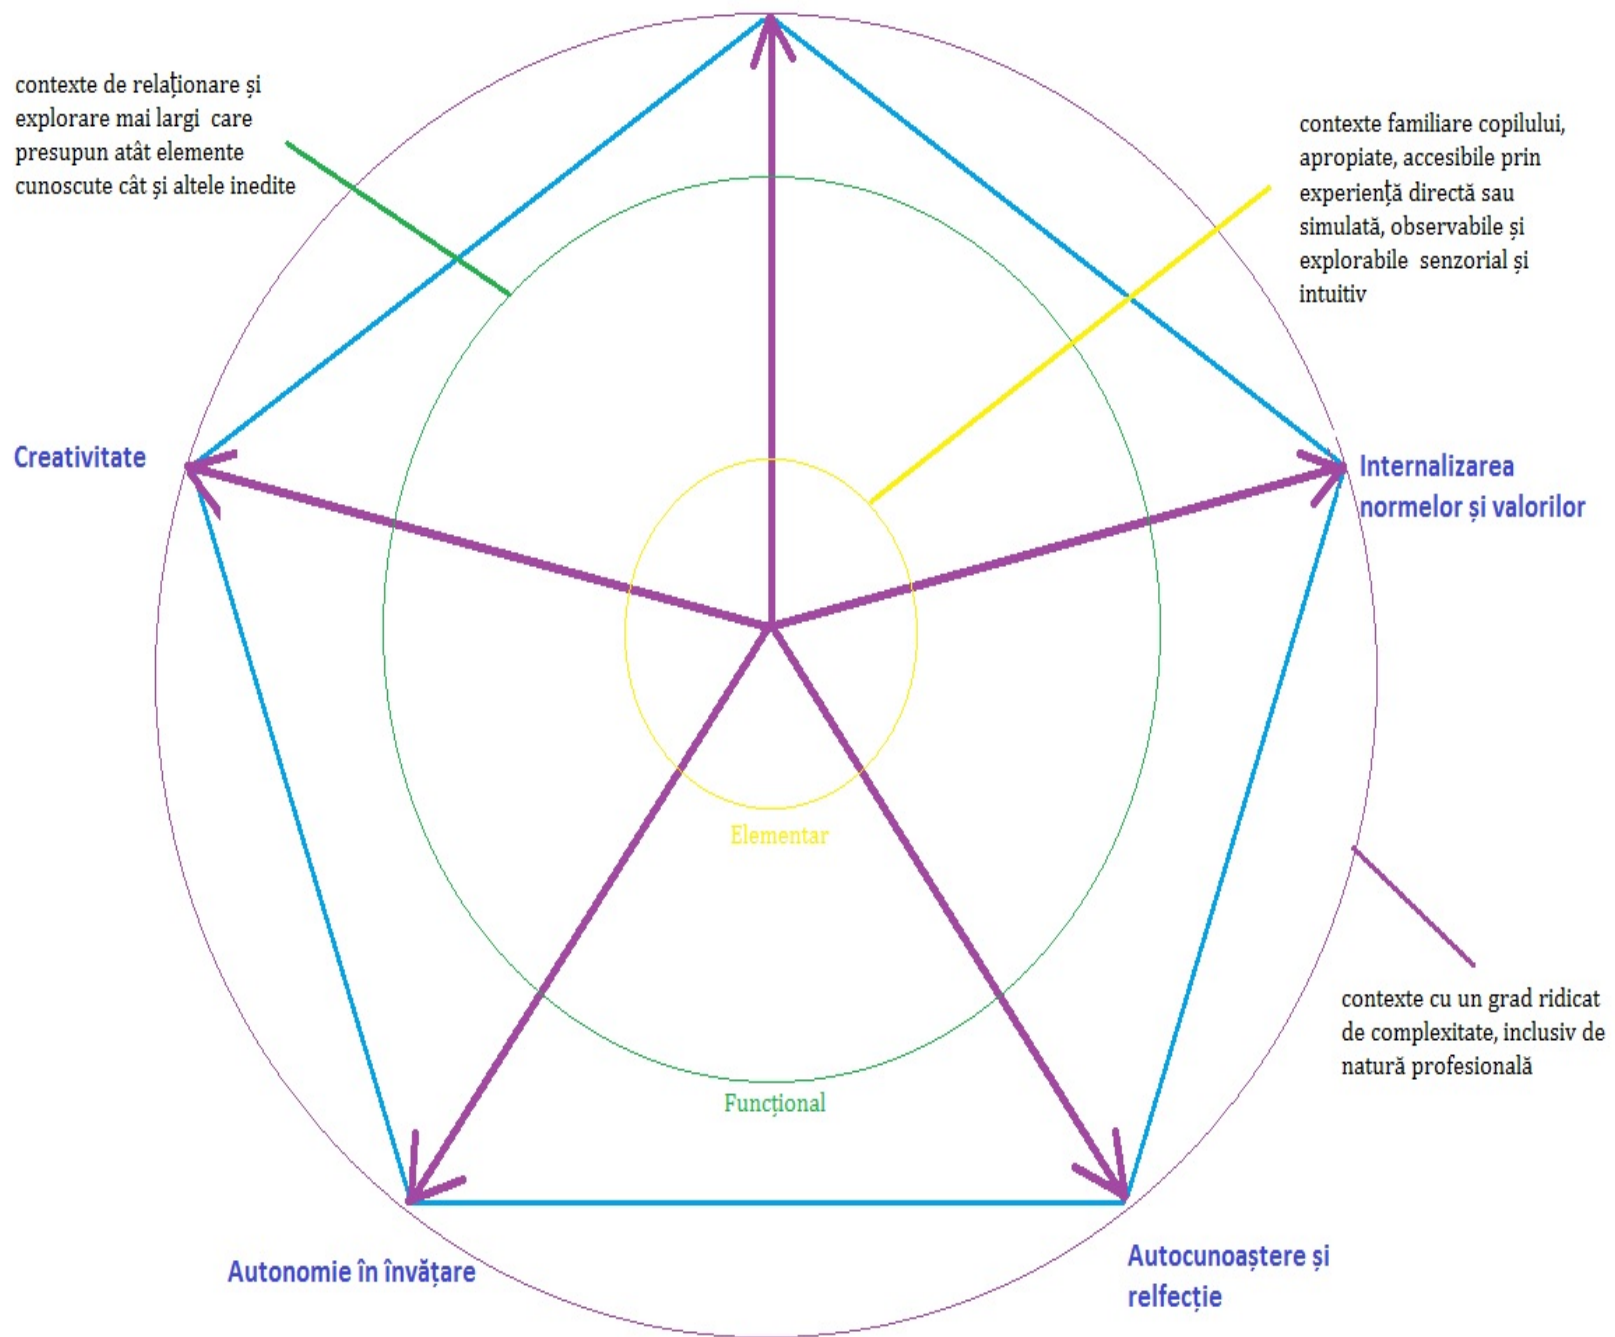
contexte de relaționare și explorare mai largi care presupun atât elemente cunoscute cât și altele inedite

contexte familiare copilului, apropiate, accesibile prin experiență directă sau simulată, observabile și explorabile senzorial și intuitiv

Creativitate

Internalizarea normelor și valorilor

Elementar

contexte cu un grad ridicat de complexitate, inclusiv de natură profesională

Funcțional

Autonomie în învățare

Autocunoaștere și relfecție